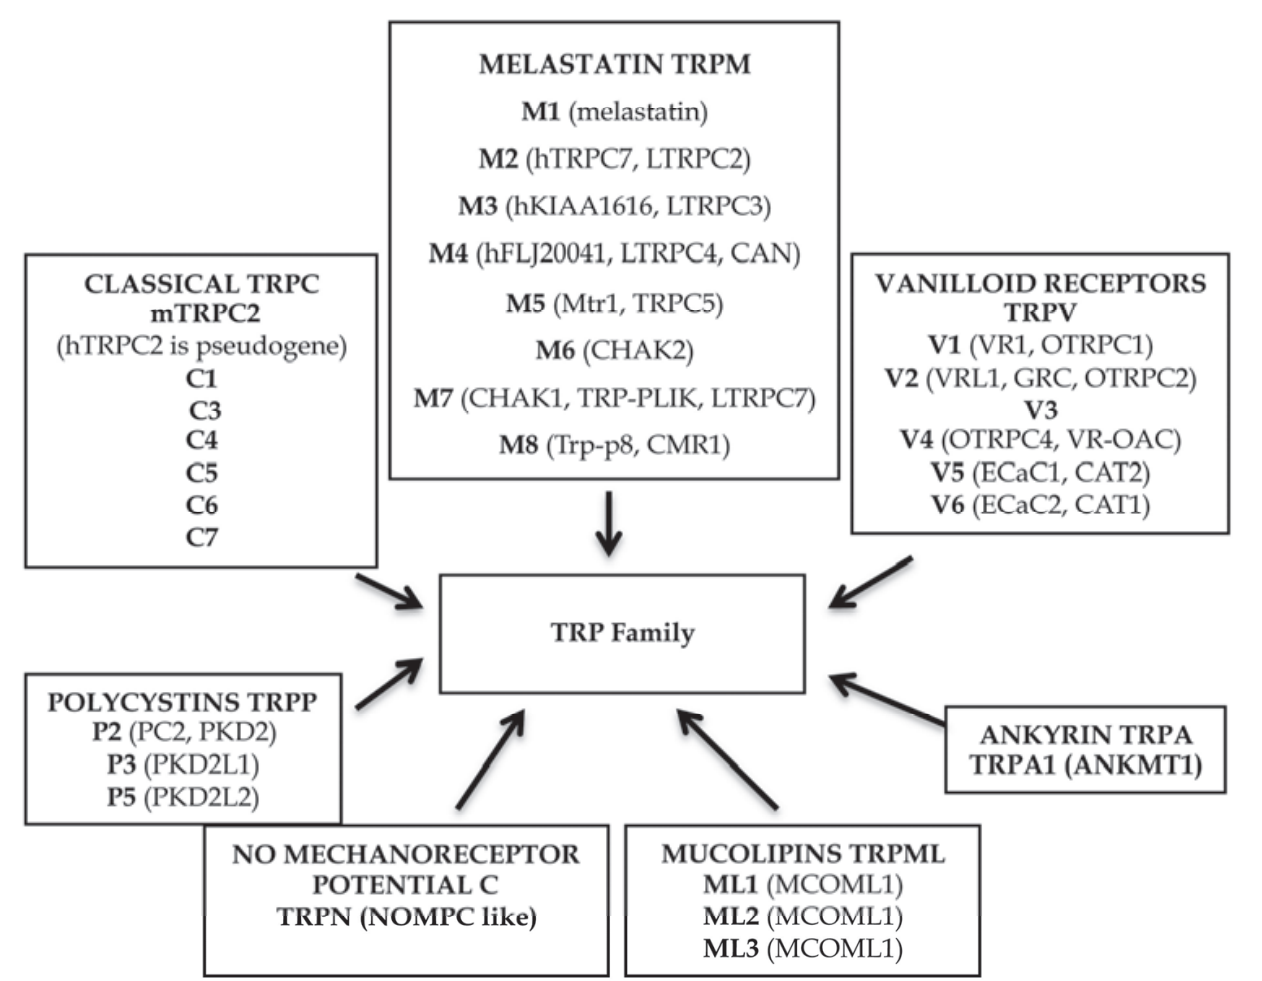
MELASTATIN TRPM
M1 (melastatin)
M2 (hTRPC7, LTRPC2)
M3 (hKIAA1616, LTRPC3)
M4 (hFLJ20041, LTRPC4, CAN)
M5 (Mtr1, TRPC5)
M6 (CHAK2)
M7 (CHAK1, TRP-PLIK, LTRPC7)
M8 (Trp-p8, CMR1)

CLASSICAL TRPC
mTRPC2
(hTRPC2 is pseudogene)
C1
C3
C4
C5
C6
C7

VANILLOID RECEPTORS TRPV
V1 (VR1, OTRPC1)
V2 (VRL1, GRC, OTRPC2)
V3
V4 (OTRPC4, VR-OAC)
V5 (ECaC1, CAT2)
V6 (ECaC2, CAT1)

TRP Family

POLYCYSTINS TRPP
P2 (PC2, PKD2)
P3 (PKD2L1)
P5 (PKD2L2)

ANKYRIN TRPA
TRPA1 (ANKMT1)

NO MECHANORECEPTOR POTENTIAL C
TRPN (NOMPC like)

MUCOLIPINS TRPML
ML1 (MCOML1)
ML2 (MCOML1)
ML3 (MCOML1)